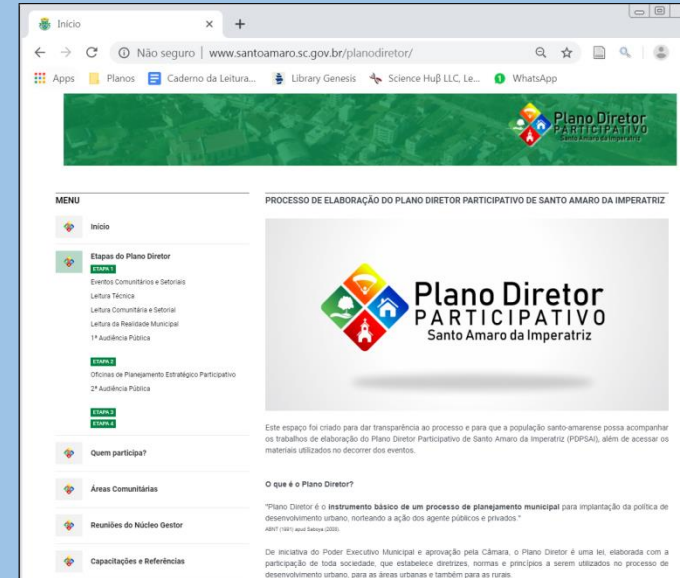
Início
×
+
Não seguro | www.santoamaro.sc.gov.br/planodiretor/
Apps
Planos
Caderno da Leitura...
Library Genesis
Science Huβ LLC, Le...
WhatsApp

Plano Diretor
PARTICIPATIVO
Santo Amaro da Imperatriz

MENU
Início
Etapas do Plano Diretor
ETAPA 1
Eventos Comunitários e Setoriais
Leitura Técnica
Leitura Comunitária e Setorial
Leitura da Realidade Municipal
1ª Audiência Pública
ETAPA 2
Oficinas de Planejamento Estratégico Participativo
2ª Audiência Pública
ETAPA 3
ETAPA 4
Quem participa?
Áreas Comunitárias
Reuniões do Núcleo Gestor
Capacitações e Referências

PROCESSO DE ELABORAÇÃO DO PLANO DIRETOR PARTICIPATIVO DE SANTO AMARO DA IMPERATRIZ

Plano Diretor
PARTICIPATIVO
Santo Amaro da Imperatriz

Este espaço foi criado para dar transparência ao processo e para que a população santo-amarense possa acompanhar os trabalhos de elaboração do Plano Diretor Participativo de Santo Amaro da Imperatriz (PDPSAI), além de acessar os materiais utilizados no decorrer dos eventos.

O que é o Plano Diretor?

"Plano Diretor é o instrumento básico de um processo de planejamento municipal para implantação da política de desenvolvimento urbano, norteando a ação dos agente públicos e privados."
ABNT (1991) apud Saboya (2008)

De iniciativa do Poder Executivo Municipal e aprovação pela Câmara, o Plano Diretor é uma lei, elaborada com a participação de toda sociedade, que estabelece diretrizes, normas e princípios a serem utilizados no processo de desenvolvimento urbano, para as áreas urbanas e também para as rurais.